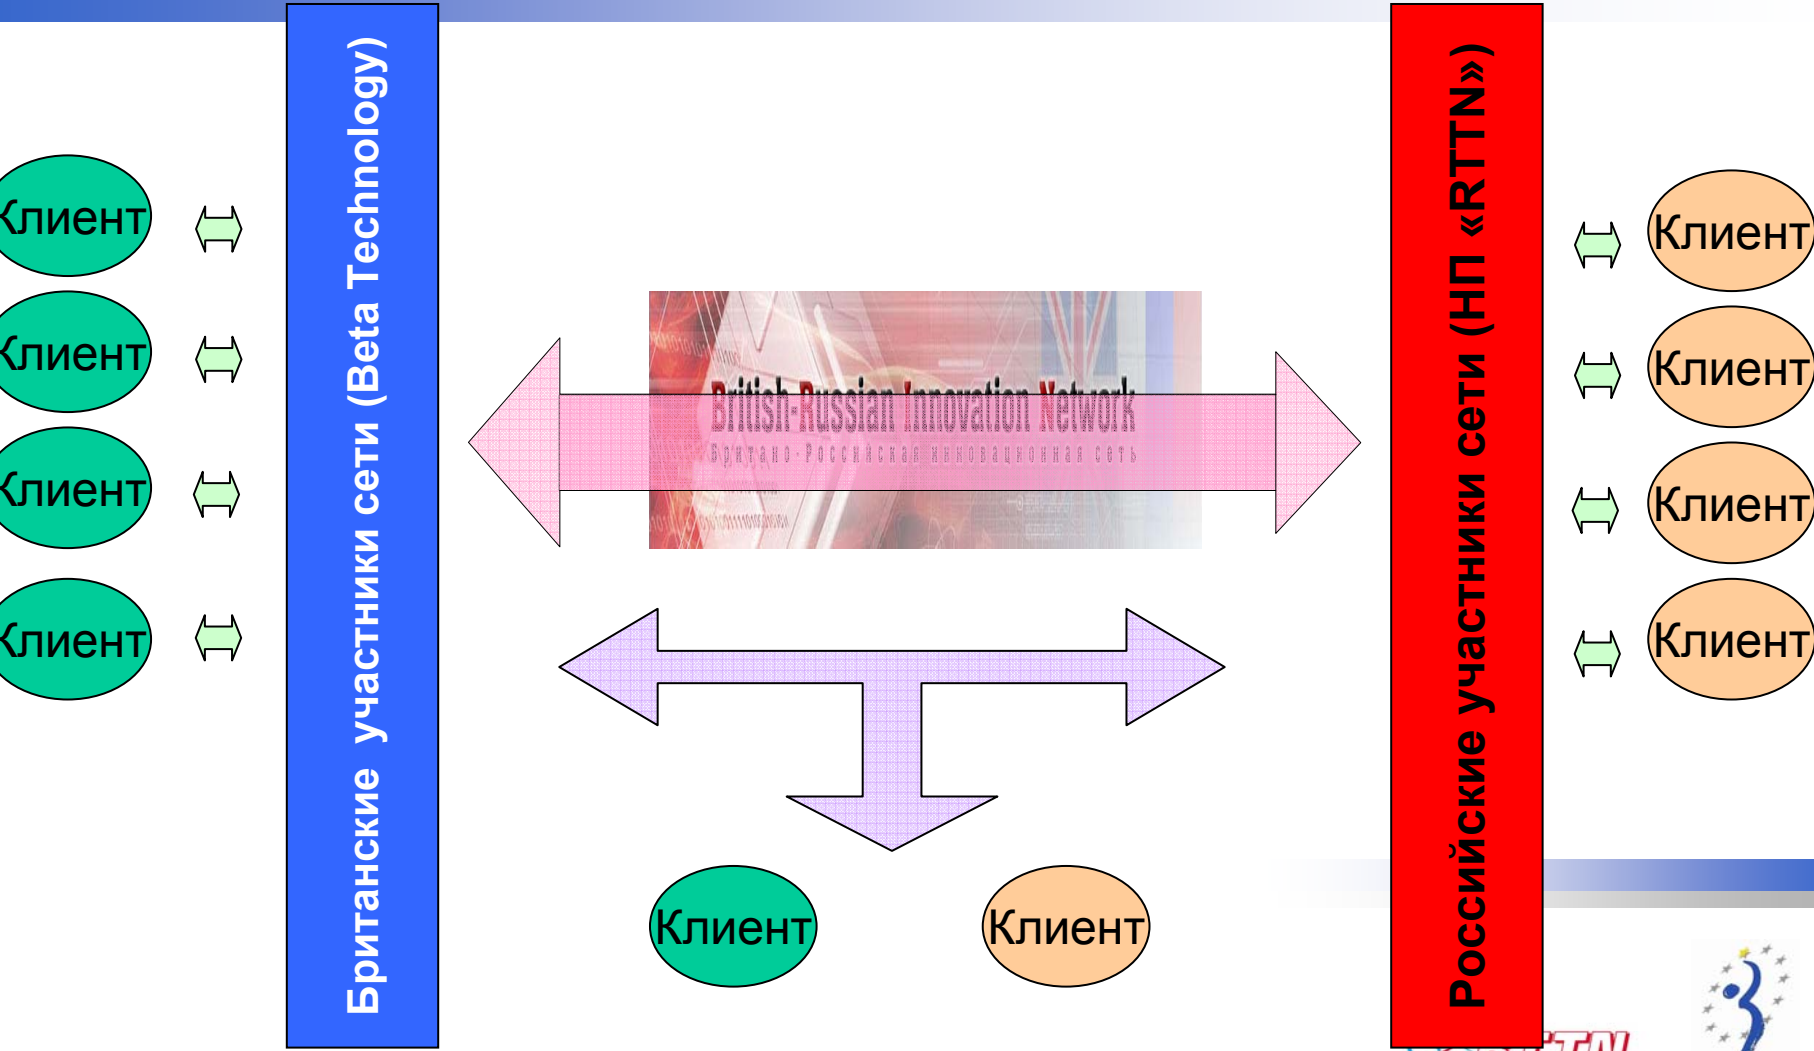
Клиент
Клиент
Клиент
Клиент

Британские участники сети (Beta Technology)

British-Russian Innovation Network
Британо-Российская инновационная сеть

Клиент
Клиент

Российские участники сети (НП «RTTN»)

Клиент
Клиент
Клиент
Клиент